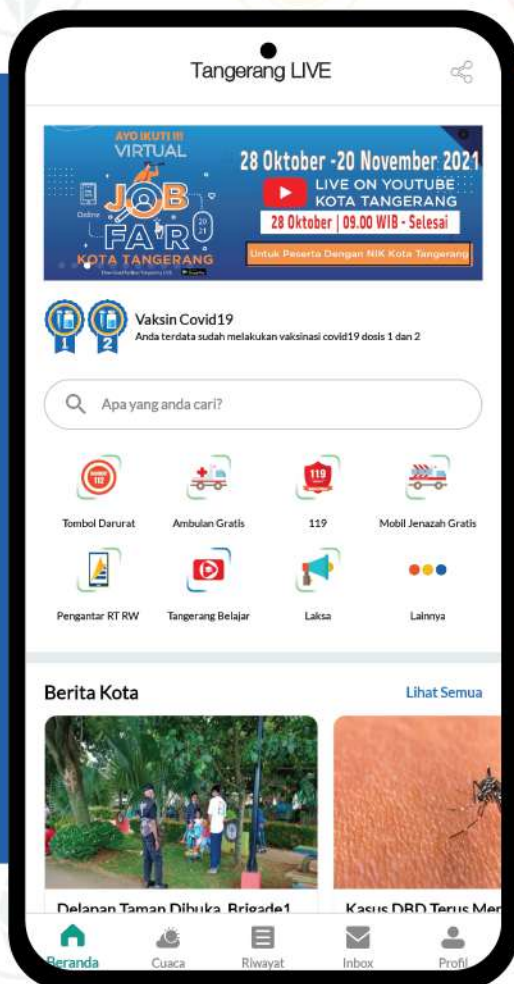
Tangerang LIVE

AYO IKUTI !!! VIRTUAL JOB FAIR 2021 KOTA TANGERANG

Online

28 Oktober -20 November 2021

LIVE ON YOUTUBE KOTA TANGERANG

28 Oktober | 09.00 WIB - Selesai

Untuk Peserta Dengan NIK Kota Tangerang

1 2

Vaksin Covid19

Anda terdata sudah melakukan vaksinasi covid19 dosis 1 dan 2

Apa yang anda cari?

112

Tombol Darurat

Ambulan Gratis

119

119

Mobil Jenazah Gratis

Pengantar RT RW

Tangerang Belajar

Laksa

Lainnya

Berita Kota

Lihat Semua

Delapan Taman Dibuka, Brigade1

Kasus DBD Terus Men

Beranda

Cuaca

Riwayat

Inbox

Profil